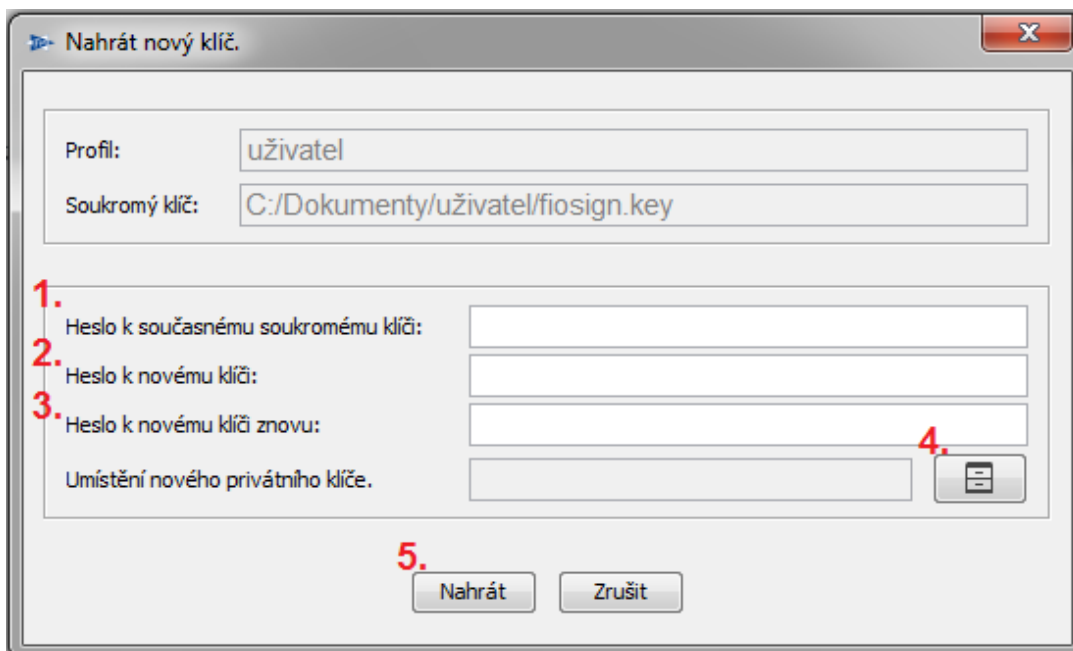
Nahrát nový klíč.

Profil: uživatel

Soukromý klíč: C:/Dokumenty/uživatel/fiosign.key

1.
Heslo k současnému soukromému klíči:

2.
Heslo k novému klíči:

3.
Heslo k novému klíči znovu:

4.
Umístění nového privátního klíče.

5.
Nahrát

Zrušit